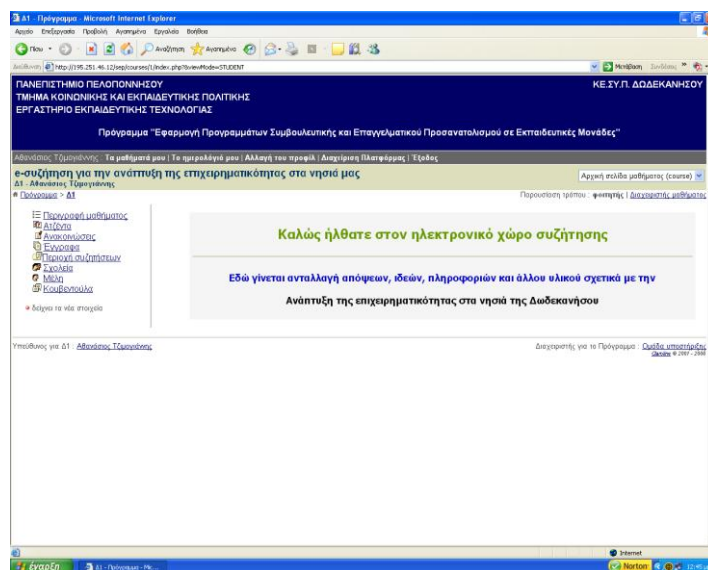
Δ1 - Πρόγραμμα - Microsoft Internet Explorer

Αρχείο Επεξεργασία Προβολή Αγαπημένα Εργαλεία Βοήθεια

Πίσω Αναζήτηση Αγαπημένα

Διεύθυνση http://195.251.46.12/sep/courses/1/index.php?&viewMode=STUDENT

Μετάβαση Σύνδεσμοι

ΠΑΝΕΠΙΣΤΗΜΙΟ ΠΕΛΟΠΟΝΝΗΣΟΥ
ΤΜΗΜΑ ΚΟΙΝΩΝΙΚΗΣ ΚΑΙ ΕΚΠΑΙΔΕΥΤΙΚΗΣ ΠΟΛΙΤΙΚΗΣ
ΕΡΓΑΣΤΗΡΙΟ ΕΚΠΑΙΔΕΥΤΙΚΗΣ ΤΕΧΝΟΛΟΓΙΑΣ

ΚΕ.ΣΥ.Π. ΔΩΔΕΚΑΝΗΣΟΥ

Πρόγραμμα "Εφαρμογή Προγραμμάτων Συμβουλευτικής και Επαγγελματικού Προσανατολισμού σε Εκπαιδευτικές Μονάδες"

Αθανάσιος Τζιμογιάννης : Τα μαθήματά μου | Το ημερολόγιό μου | Αλλαγή του προφίλ | Διαχείριση Πλατφόρμας | Έξοδος

e-συζήτηση για την ανάπτυξη της επιχειρηματικότητας στα νησιά μας
Δ1 - Αθανάσιος Τζιμογιάννης

Αρχική σελίδα μαθήματος (course)

Πρόγραμμα > Δ1

Παρουσίαση τρόπου : φοιτητής | Διαχειριστής μαθήματος

Περιγραφή μαθήματος
Ατζέντα
Ανακοινώσεις
Έγγραφα
Περιοχή συζητήσεων
Σχόλεία
Μέλη
Κουβεντούλα

δείχνει τα νέα στοιχεία

Καλώς ήλθατε στον ηλεκτρονικό χώρο συζήτησης

Εδώ γίνεται ανταλλαγή απόψεων, ιδεών, πληροφοριών και άλλου υλικού σχετικά με την

Ανάπτυξη της επιχειρηματικότητας στα νησιά της Δωδεκανήσου

Υπεύθυνος για Δ1 : Αθανάσιος Τζιμογιάννης

Διαχειριστής για το Πρόγραμμα : Ομάδα υποστήριξης
Claroline © 2001 - 2006

Internet

έναρξη Δ1 - Πρόγραμμα - Mic...

Norton 12:45